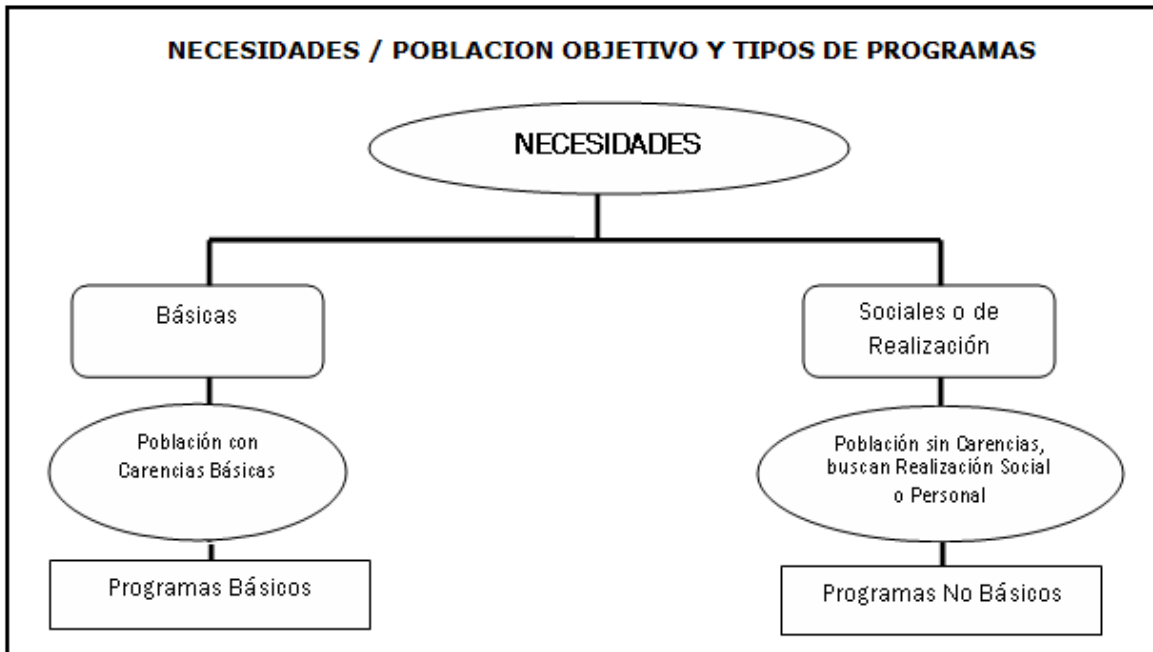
NECESIDADES / POBLACION OBJETIVO Y TIPOS DE PROGRAMAS

NECESIDADES

Básicas

Sociales o de Realización

Población con Carencias Básicas

Población sin Carencias, buscan Realización Social o Personal

Programas Básicos

Programas No Básicos